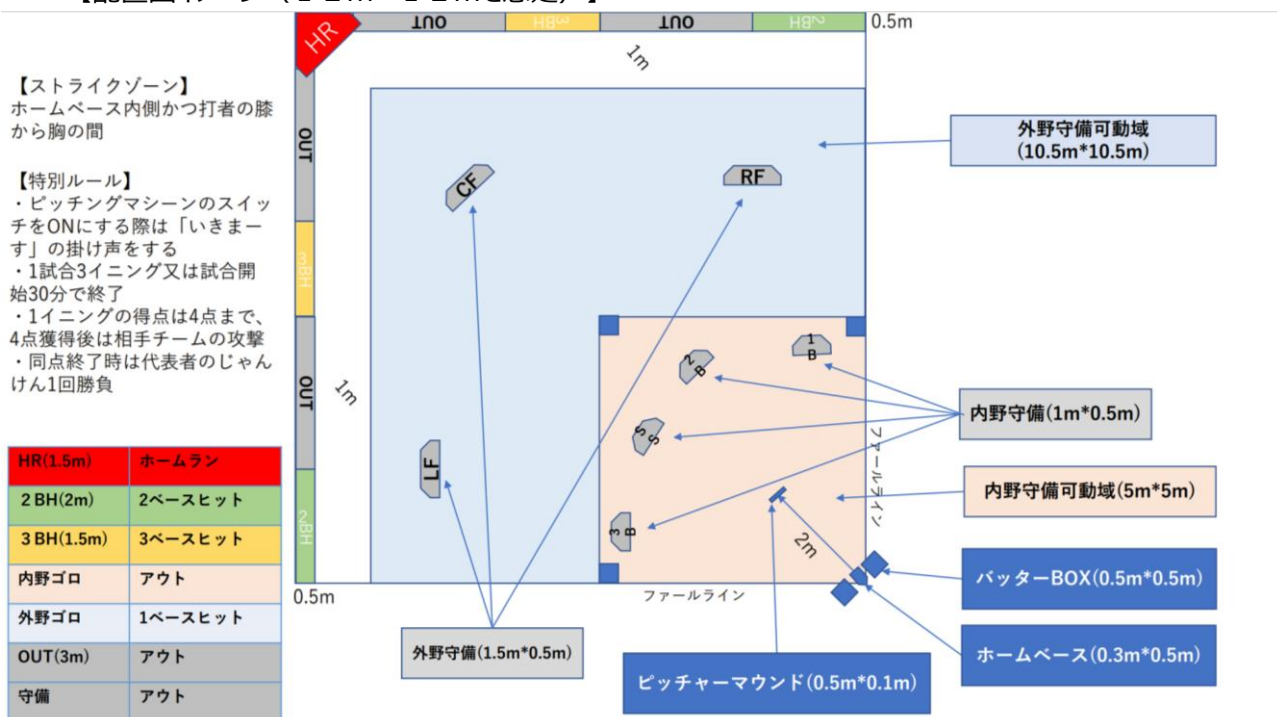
【ストライクゾーン】
ホームベース内側かつ打者の膝から胸の間

【特別ルール】
・ピッチングマシーンのスイッチをONにする際は「いきまーす」の掛け声をする
・1試合3イニング又は試合開始30分で終了
・1イニングの得点は4点まで、4点獲得後は相手チームの攻撃
・同点終了時は代表者のじゃんけん1回勝負

| HR(1.5m) | ホームラン |
|---|---|
| 2 BH(2m) | 2ベースヒット |
| 3 BH(1.5m) | 3ベースヒット |
| 内野ゴロ | アウト |
| 外野ゴロ | 1ベースヒット |
| OUT(3m) | アウト |
| 守備 | アウト |

HR
OUT
3BH
OUT
2BH
0.5m
1m
OUT
3BH
OUT
2BH
1m
0.5m

CF
RF
LF
1B
2B
SS
3B

外野守備可動域
(10.5m*10.5m)

内野守備(1m*0.5m)

ファールライン

内野守備可動域(5m*5m)

2m

ファールライン

バッターBOX(0.5m*0.5m)

ホームベース(0.3m*0.5m)

外野守備(1.5m*0.5m)

ピッチャーマウンド(0.5m*0.1m)